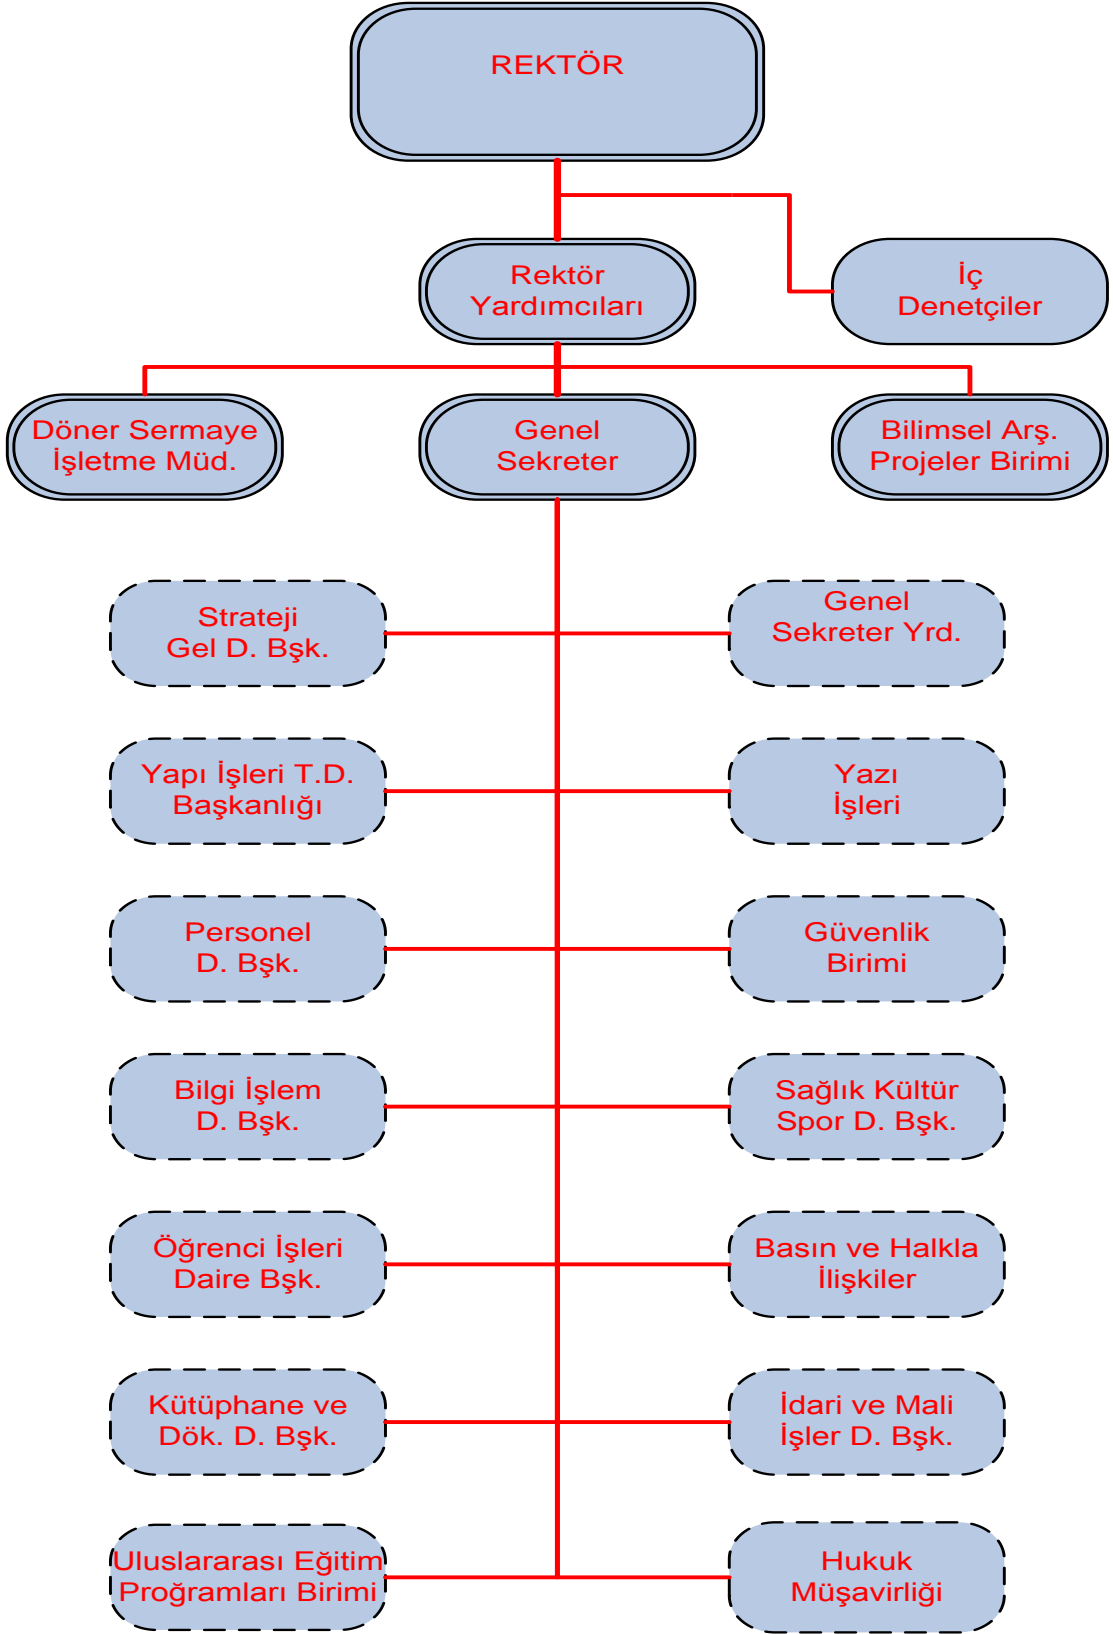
REKTÖR

Rektör Yardımcıları

İç Denetçiler

Döner Sermaye İşletme Müd.

Genel Sekreter

Bilimsel Arş. Projeler Birimi

Strateji Gel D. Bşk.

Genel Sekreter Yrd.

Yapı İşleri T.D. Başkanlığı

Yazı İşleri

Personel D. Bşk.

Güvenlik Birimi

Bilgi İşlem D. Bşk.

Sağlık Kültür Spor D. Bşk.

Öğrenci İşleri Daire Bşk.

Basın ve Halkla İlişkiler

Kütüphane ve Dök. D. Bşk.

İdari ve Mali İşler D. Bşk.

Uluslararası Eğitim Proğramları Birimi

Hukuk Müşavirliği